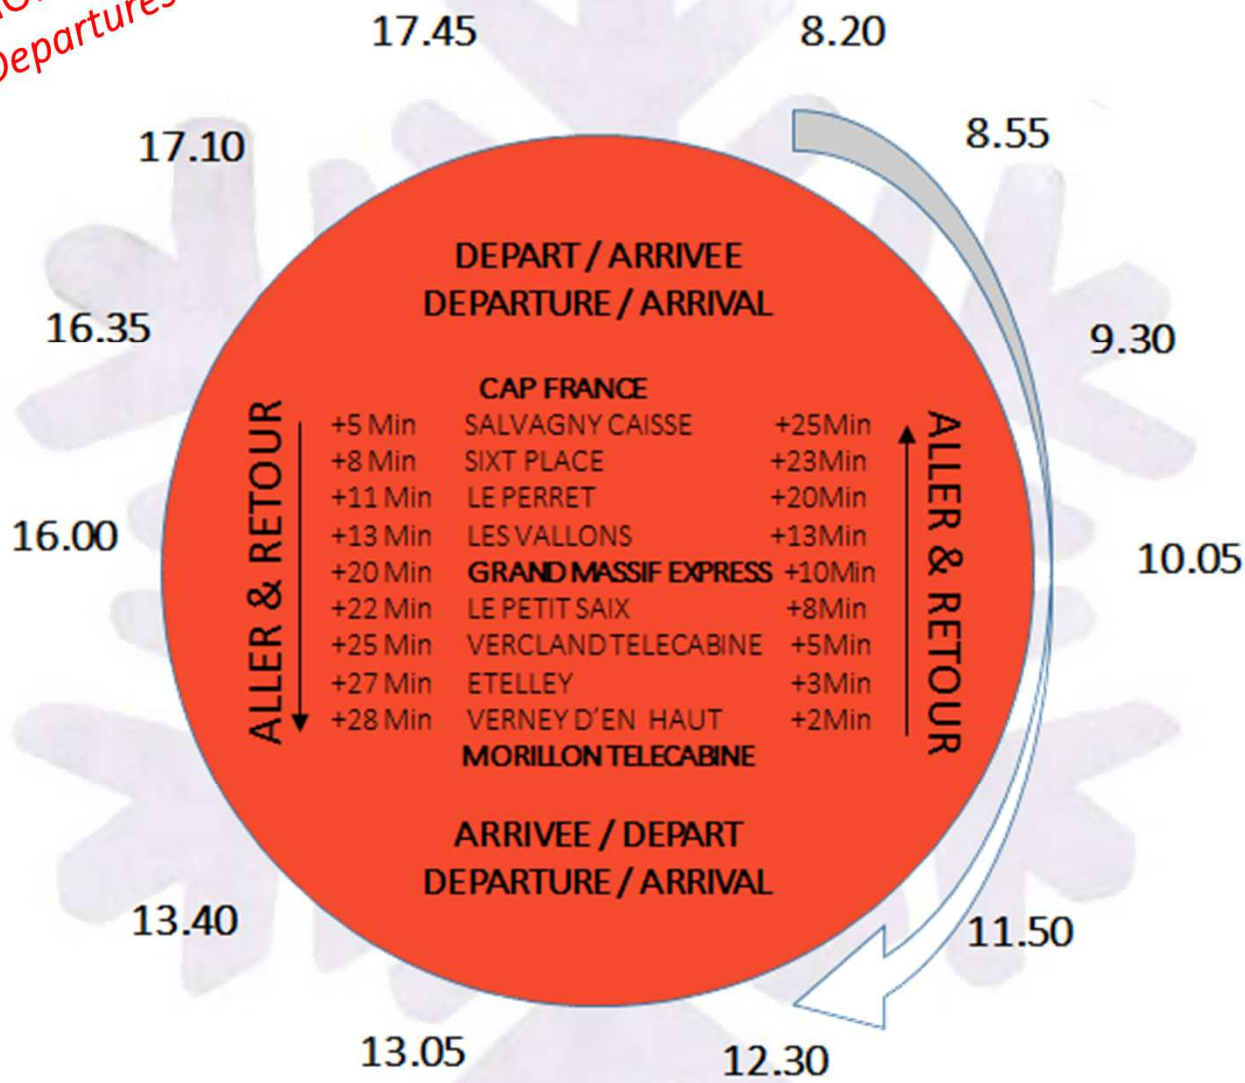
Departures

17.45

8.20

17.10

8.55

DEPART / ARRIVEE
DEPARTURE / ARRIVAL

16.35

9.30

CAP FRANCE

ALLER & RETOUR

| +5 Min | SALVAGNY CAISSE | +25Min |
|---|---|---|
| +8 Min | SIXT PLACE | +23Min |
| +11 Min | LE PERRET | +20Min |
| +13 Min | LES VALLONS | +13Min |
| +20 Min | GRAND MASSIF EXPRESS | +10Min |
| +22 Min | LE PETIT SAIX | +8Min |
| +25 Min | VERCLAND TELECABINE | +5Min |
| +27 Min | ETELLEY | +3Min |
| +28 Min | VERNEY D'EN HAUT | +2Min |

ALLER & RETOUR

16.00

10.05

MORILLON TELECABINE

ARRIVEE / DEPART
DEPARTURE / ARRIVAL

13.40

11.50

13.05

12.30